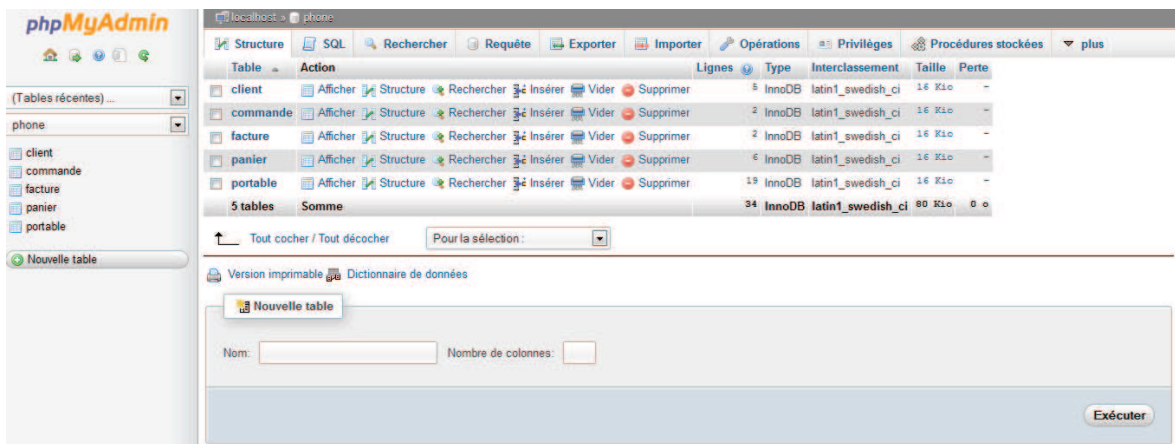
phpMyAdmin

(Tables récentes) ...
phone

client
commande
facture
panier
portable

Nouvelle table

localhost » phone

Structure | SQL | Rechercher | Requête | Exporter | Importer | Opérations | Privilèges | Procédures stockées | plus

| Table | Action | Lignes | Type | Interclassement | Taille | Perte |
|---|---|---|---|---|---|---|
| client | Afficher Structure Rechercher Insérer Vider Supprimer | 5 | InnoDB | latin1_swedish_ci | 16 Kio | - |
| commande | Afficher Structure Rechercher Insérer Vider Supprimer | 2 | InnoDB | latin1_swedish_ci | 16 Kio | - |
| facture | Afficher Structure Rechercher Insérer Vider Supprimer | 2 | InnoDB | latin1_swedish_ci | 16 Kio | - |
| panier | Afficher Structure Rechercher Insérer Vider Supprimer | 6 | InnoDB | latin1_swedish_ci | 16 Kio | - |
| portable | Afficher Structure Rechercher Insérer Vider Supprimer | 19 | InnoDB | latin1_swedish_ci | 16 Kio | - |
| 5 tables | Somme | 34 | InnoDB | latin1_swedish_ci | 80 Kio | 0 o |

Tout cocher / Tout décocher   Pour la sélection:

Version imprimable  Dictionnaire de données

Nouvelle table

Nom:   Nombre de colonnes:

Exécuter